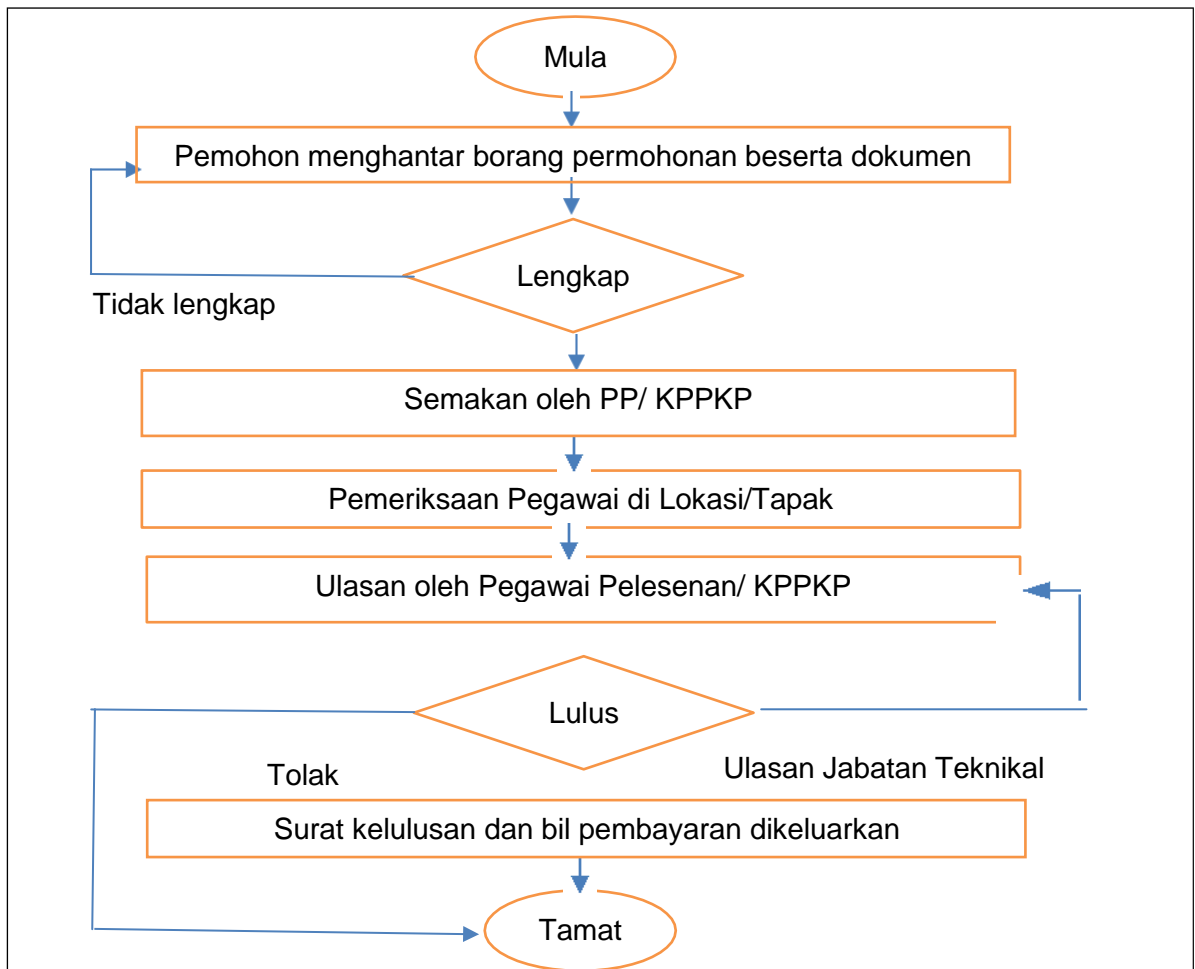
Mula

Pemohon menghantar borang permohonan beserta dokumen

Lengkap

Tidak lengkap

Semakan oleh PP/ KPPKP

Pemeriksaan Pegawai di Lokasi/Tapak

Ulasan oleh Pegawai Pelesenan/ KPPKP

Lulus

Tolak

Ulasan Jabatan Teknikal

Surat kelulusan dan bil pembayaran dikeluarkan

Tamat